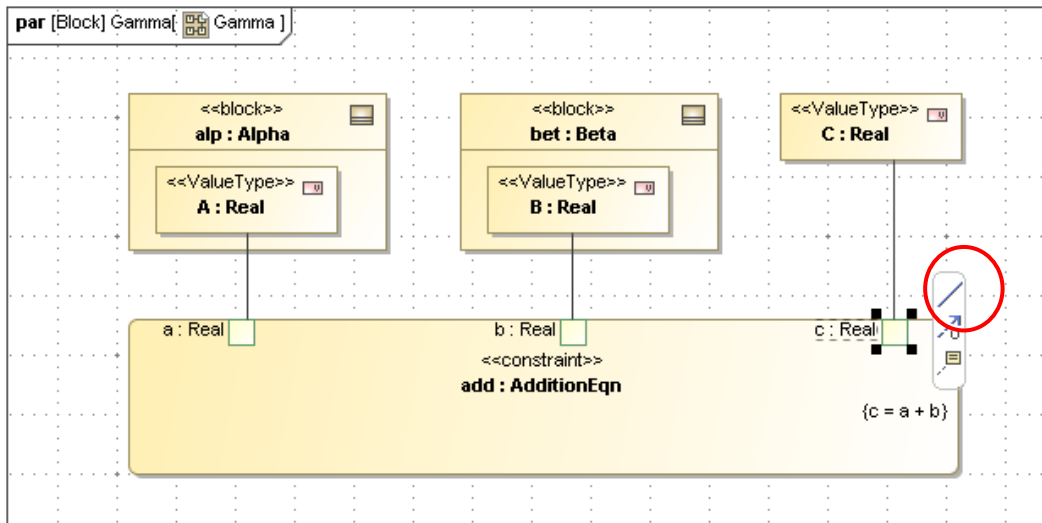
par [Block] Gamma[ Gamma ]

<<block>>
alp : Alpha

<<ValueType>>
A : Real

<<block>>
bet : Beta

<<ValueType>>
B : Real

<<ValueType>>
C : Real

a : Real

b : Real

c : Real

<<constraint>>
add : AdditionEqn

{c = a + b}